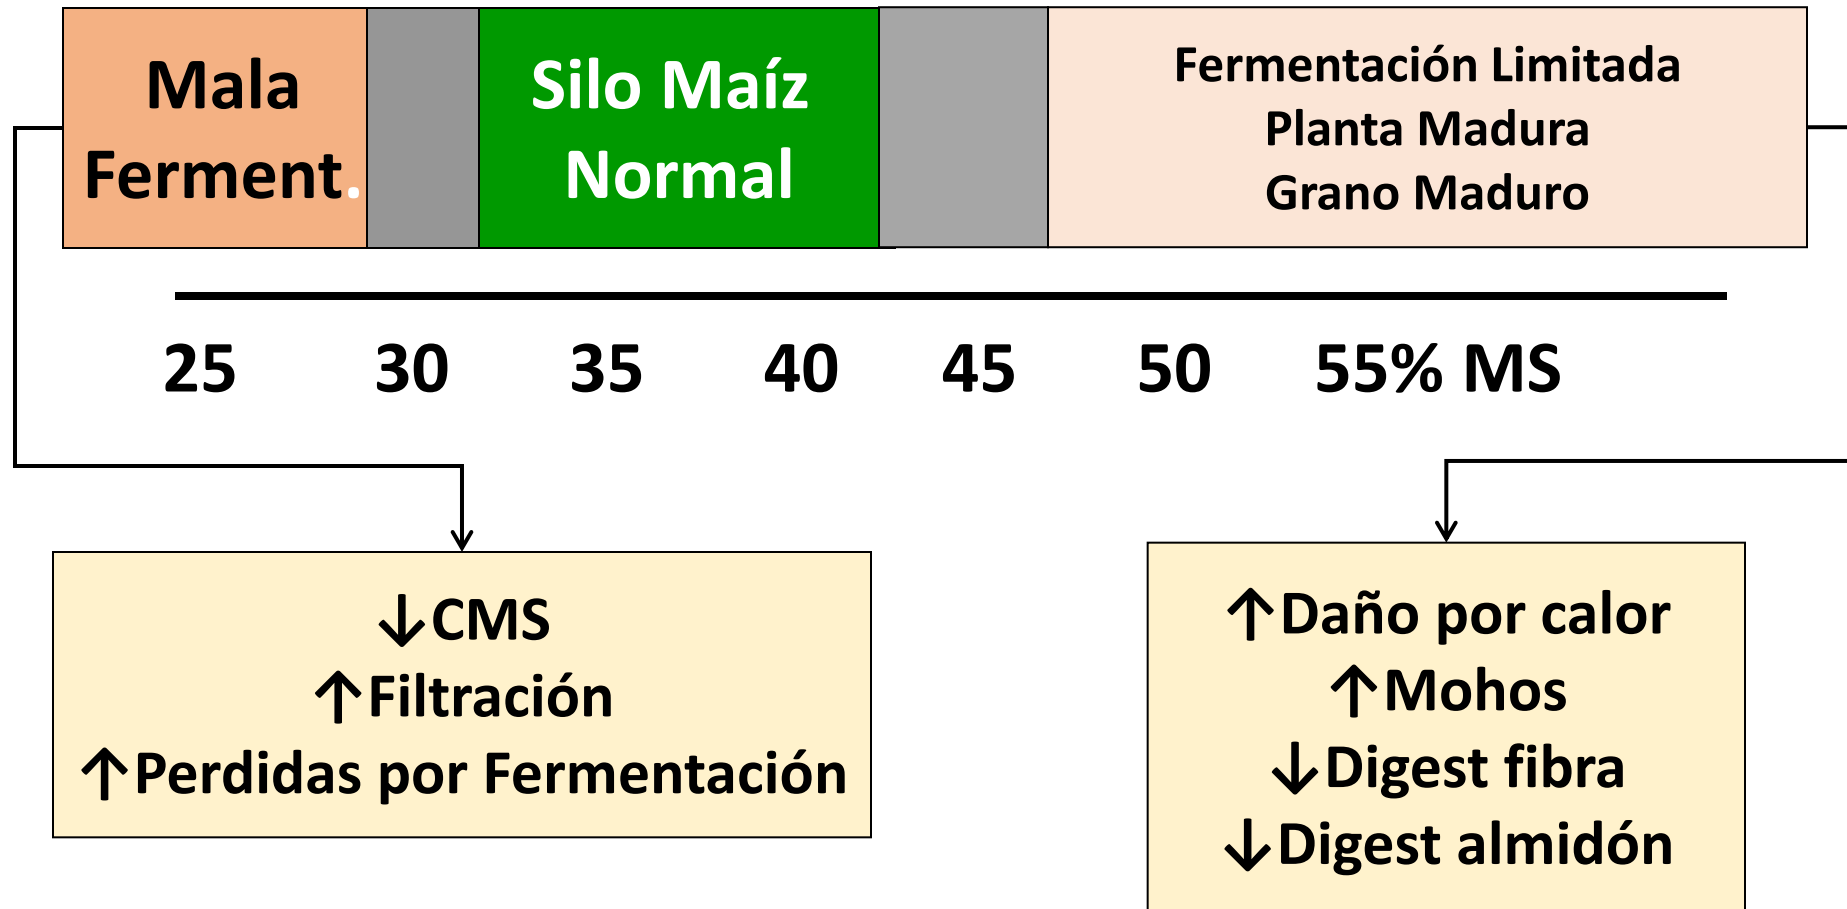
Mala Ferment.

Silo Maíz Normal

Fermentación Limitada
Planta Madura
Grano Maduro

25 30 35 40 45 50 55% MS

↓CMS
↑Filtración
↑Perdidas por Fermentación

↑Daño por calor
↑Mohos
↓Digest fibra
↓Digest almidón